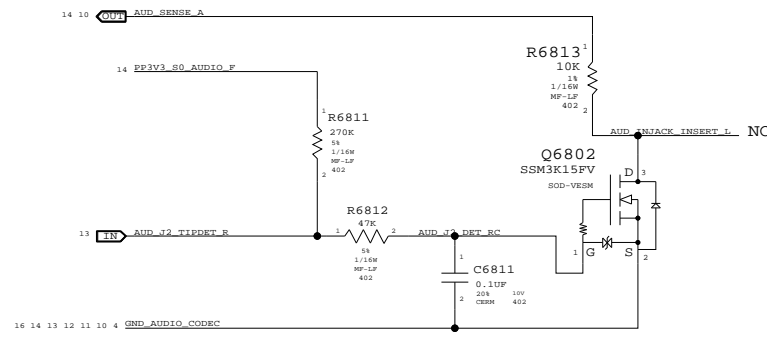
14 10 OUT AUD_SENSE_A

14 PP3V3_S0_AUDIO_F

R6813
10K
1%
1/16W
MF-LF
402
1
2

AUD_INJACK_INSERT_L NC

R6811
270K
5%
1/16W
MF-LF
402
1
2

Q6802
SSM3K15FV
SOD-VESM
D 3
G 1
S 2

13 IN AUD_J2_TIPDET_R

R6812
47K
5%
1/16W
MF-LF
402
1 2

AUD_J2_DET_RC

C6811
0.1UF
20%
CERM
10V
402
1
2

16 14 13 12 11 10 4 GND_AUDIO_CODEC